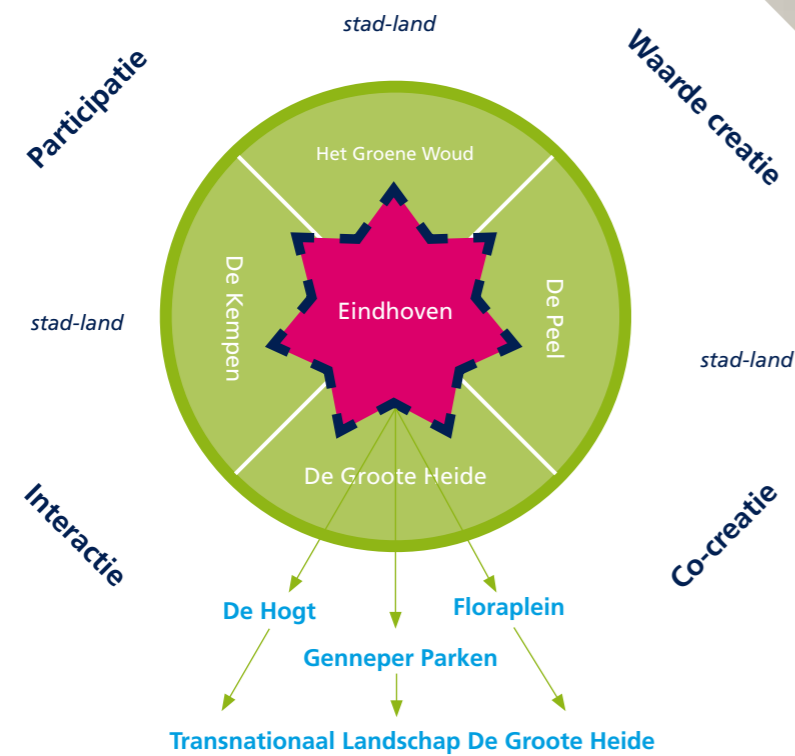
stad-land

Participatie

Waarde creatie

Het Groene Woud

De Kempen

Eindhoven

De Peel

stad-land

stad-land

De Groote Heide

Interactie

Co-creatie

De Hogt

Floraplein

Genneper Parken

Transnationaal Landschap De Groote Heide